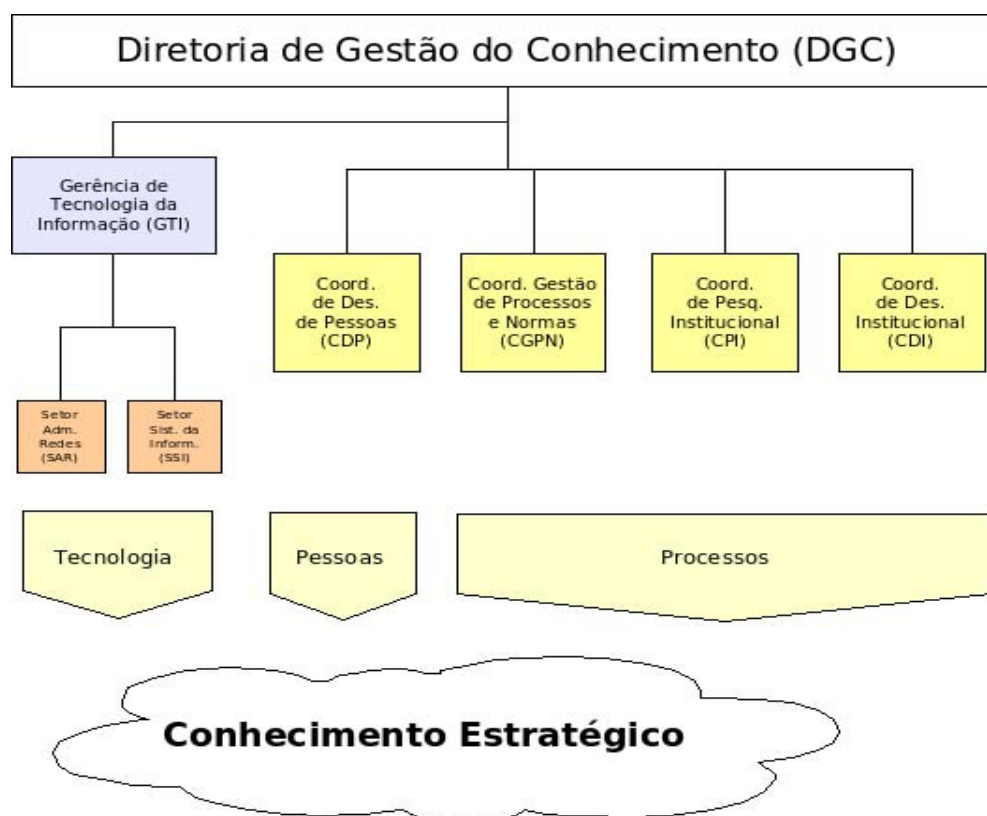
Diretoria de Gestão do Conhecimento (DGC)

Gerência de Tecnologia da Informação (GTI)

Coord. de Des. de Pessoas (CDP)

Coord. Gestão de Processos e Normas (CGPN)

Coord. de Pesq. Institucional (CPI)

Coord. de Des. Institucional (CDI)

Setor Adm. Redes (SAR)

Setor Sist. da Inform. (SSI)

Tecnologia

Pessoas

Processos

Conhecimento Estratégico